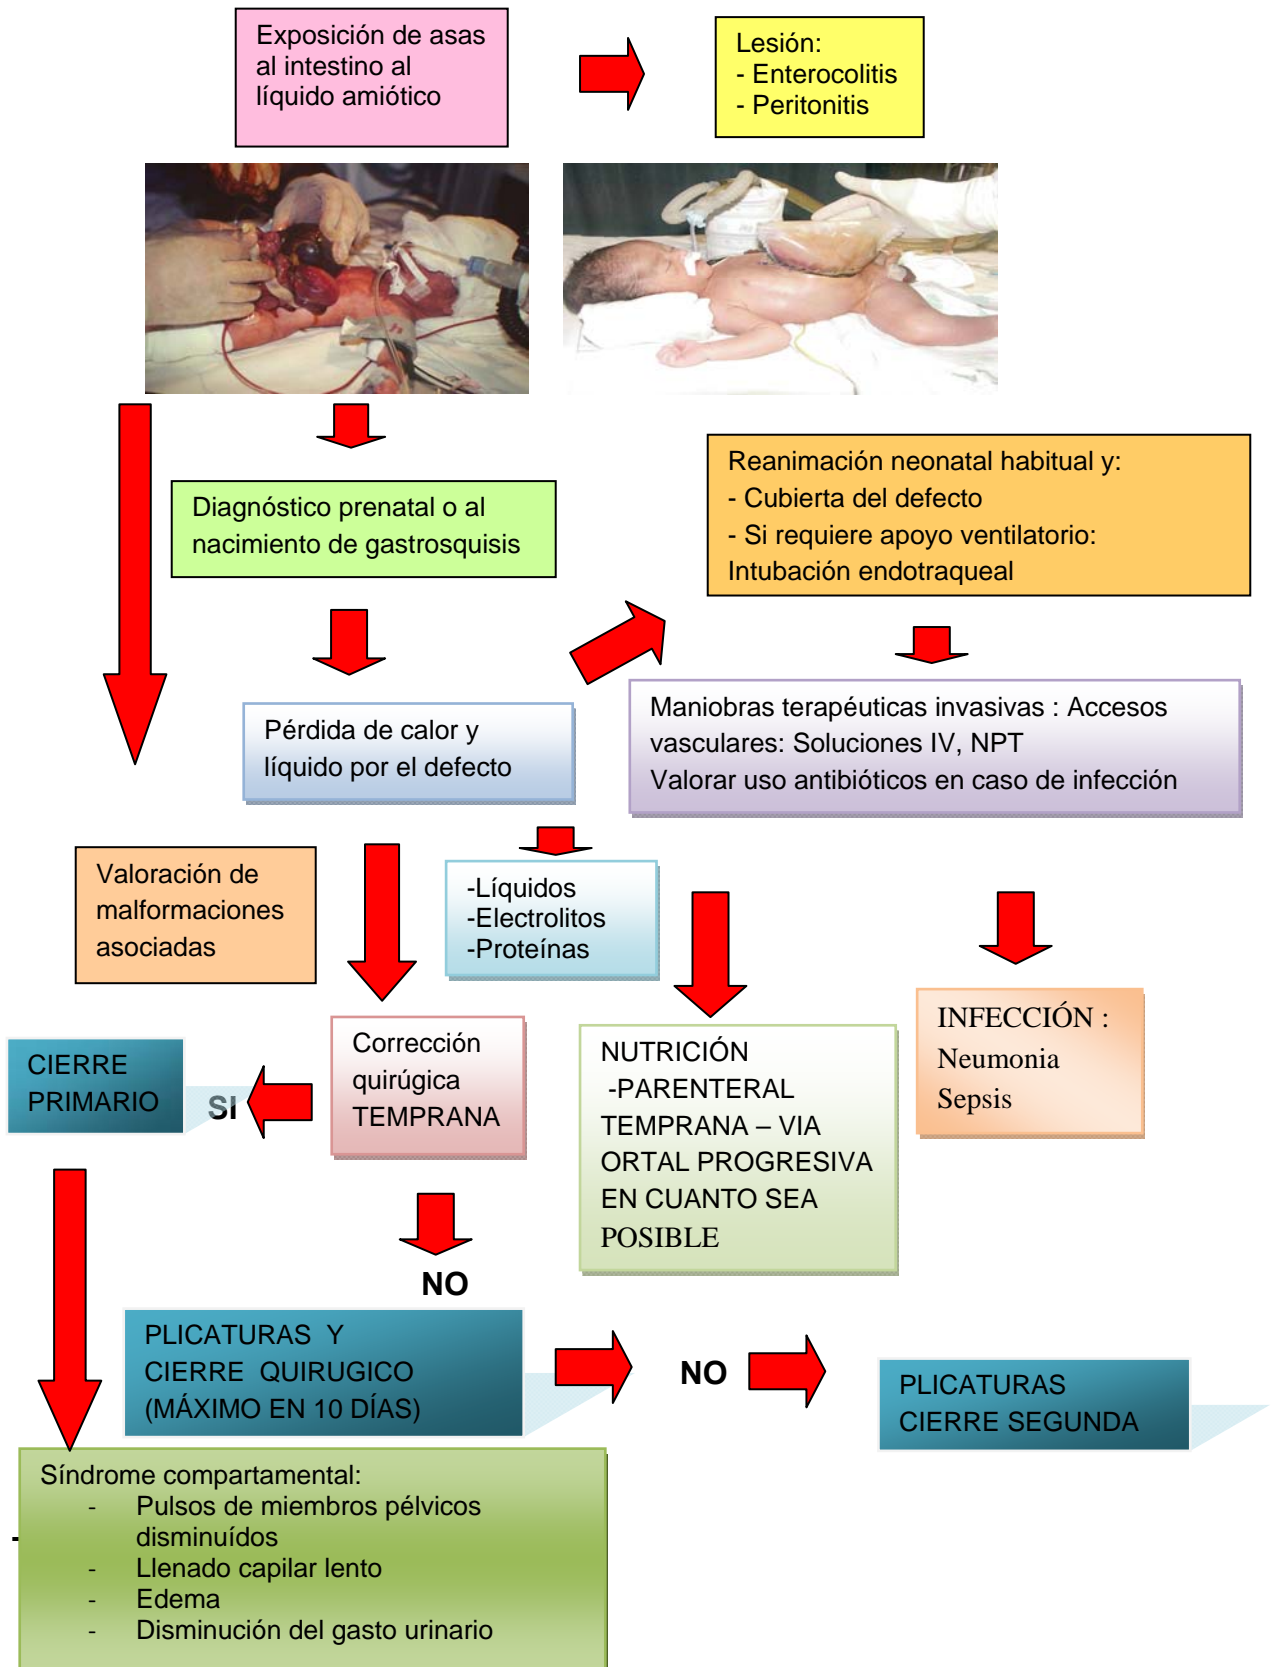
Exposición de asas al intestino al líquido amiótico

Lesión:
- Enterocolitis
- Peritonitis

Diagnóstico prenatal o al nacimiento de gastrosquisis

Reanimación neonatal habitual y:
- Cubierta del defecto
- Si requiere apoyo ventilatorio: Intubación endotraqueal

Pérdida de calor y líquido por el defecto

Maniobras terapéuticas invasivas : Accesos vasculares: Soluciones IV, NPT
Valorar uso antibióticos en caso de infección

Valoración de malformaciones asociadas

-Líquidos
-Electrolitos
-Proteínas

CIERRE PRIMARIO

SI

Corrección quirúgica TEMPRANA

NUTRICIÓN -PARENTERAL TEMPRANA – VIA ORTAL PROGRESIVA EN CUANTO SEA POSIBLE

INFECCIÓN :
Neumonia
Sepsis

NO

PLICATURAS Y CIERRE QUIRUGICO (MÁXIMO EN 10 DÍAS)

NO

PLICATURAS CIERRE SEGUNDA

Síndrome compartamental:
- Pulsos de miembros pélvicos disminuídos
- Llenado capilar lento
- Edema
- Disminución del gasto urinario